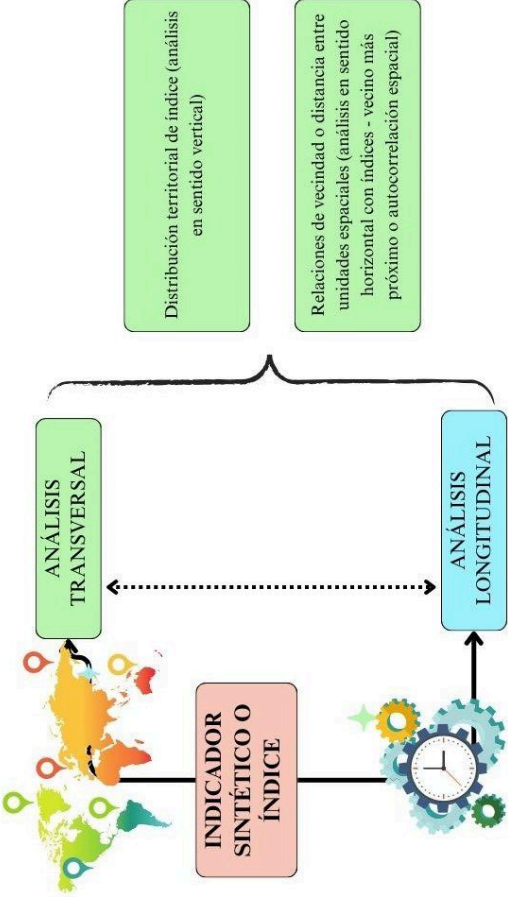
Distribución territorial de índice (análisis en sentido vertical)

Relaciones de vecindad o distancia entre unidades espaciales (análisis en sentido horizontal con índices - vecino más próximo o autocorrelación espacial)

ANÁLISIS TRANSVERSAL

ANÁLISIS LONGITUDINAL

INDICADOR SINTÉTICO O ÍNDICE